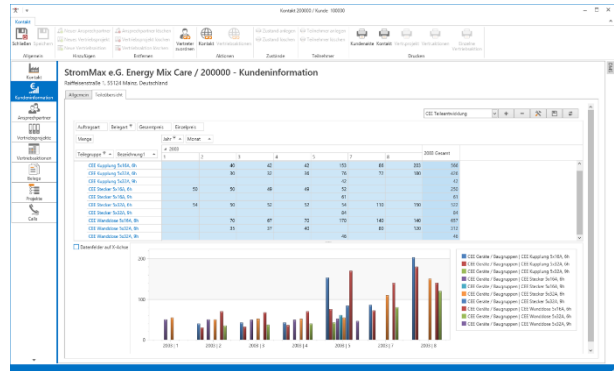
Kontakt 200000 / Kunde 200000

Kontakt

Schließen Speichern

Allgemein

Hinzufügen

Entfernen

Verkaufen zuordnen

Kontakt

Aktionen

Zuordnen

Teilnehmer

Kundenakte Kontakt

Drucken

Kontakt

Kundeninformation

Ansprechpartner

Verkaufsprojekte

Verkaufsaktionen

Belege

Projekte

CRM

StromMax e.G. Energy Mix Care / 200000 - Kundeninformation

Raiffeisenstraße 1, 55124 Mainz, Deutschland

Allgemein | Teilsübersicht

CEE Teilsammlung

Auftragsart | Belegart | Gewinngrenz | Einzelpreis

Menge | Jahr | Monat

Teilegruppe | Bezeichnung1 | 2000 | 2000 Gesamt

| | 1 | 2 | 3 | 4 | 5 | 6 | 7 | 8 | 2000 Gesamt |
|---|---|---|---|---|---|---|---|---|---|
| CEE Kupplung 5x16A, 6h | | 40 | 42 | 42 | 153 | 89 | 203 | | 569 |
| CEE Kupplung 5x32A, 6h | | 30 | 32 | 36 | 76 | 70 | 190 | | 434 |
| CEE Kupplung 5x32A, 6h | | | | | 42 | | | | 42 |
| CEE Stecker 5x16A, 6h | 50 | 50 | 48 | 46 | 52 | | | | 252 |
| CEE Stecker 5x16A, 6h | | | | | 61 | | | | 61 |
| CEE Stecker 5x32A, 6h | 54 | 50 | 52 | 57 | 54 | 110 | 150 | | 527 |
| CEE Stecker 5x32A, 6h | | | | | 84 | | | | 84 |
| CEE Wandddose 5x16A, 6h | | 70 | 87 | 72 | 170 | 140 | 140 | | 657 |
| CEE Wanddose 5x32A, 6h | | 31 | 37 | 40 | | 80 | 120 | | 313 |
| CEE Wanddose 5x32A, 6h | | | | | 46 | | | | 46 |

Datenfelder auf X-Achse

200

100

0

2000 | 1 | 2000 | 2 | 2000 | 3 | 2000 | 4 | 2000 | 5 | 2000 | 6 | 2000 | 7 | 2000 | 8

CEE Geräte / Baugruppen | CEE Kupplung 5x16A, 6h
CEE Geräte / Baugruppen | CEE Kupplung 5x32A, 6h
CEE Geräte / Baugruppen | CEE Kupplung 5x32A, 6h
CEE Geräte / Baugruppen | CEE Stecker 5x16A, 6h
CEE Geräte / Baugruppen | CEE Stecker 5x16A, 6h
CEE Geräte / Baugruppen | CEE Stecker 5x32A, 6h
CEE Geräte / Baugruppen | CEE Stecker 5x32A, 6h
CEE Geräte / Baugruppen | CEE Wanddose 5x16A, 6h
CEE Geräte / Baugruppen | CEE Wanddose 5x32A, 6h
CEE Geräte / Baugruppen | CEE Wanddose 5x32A, 6h